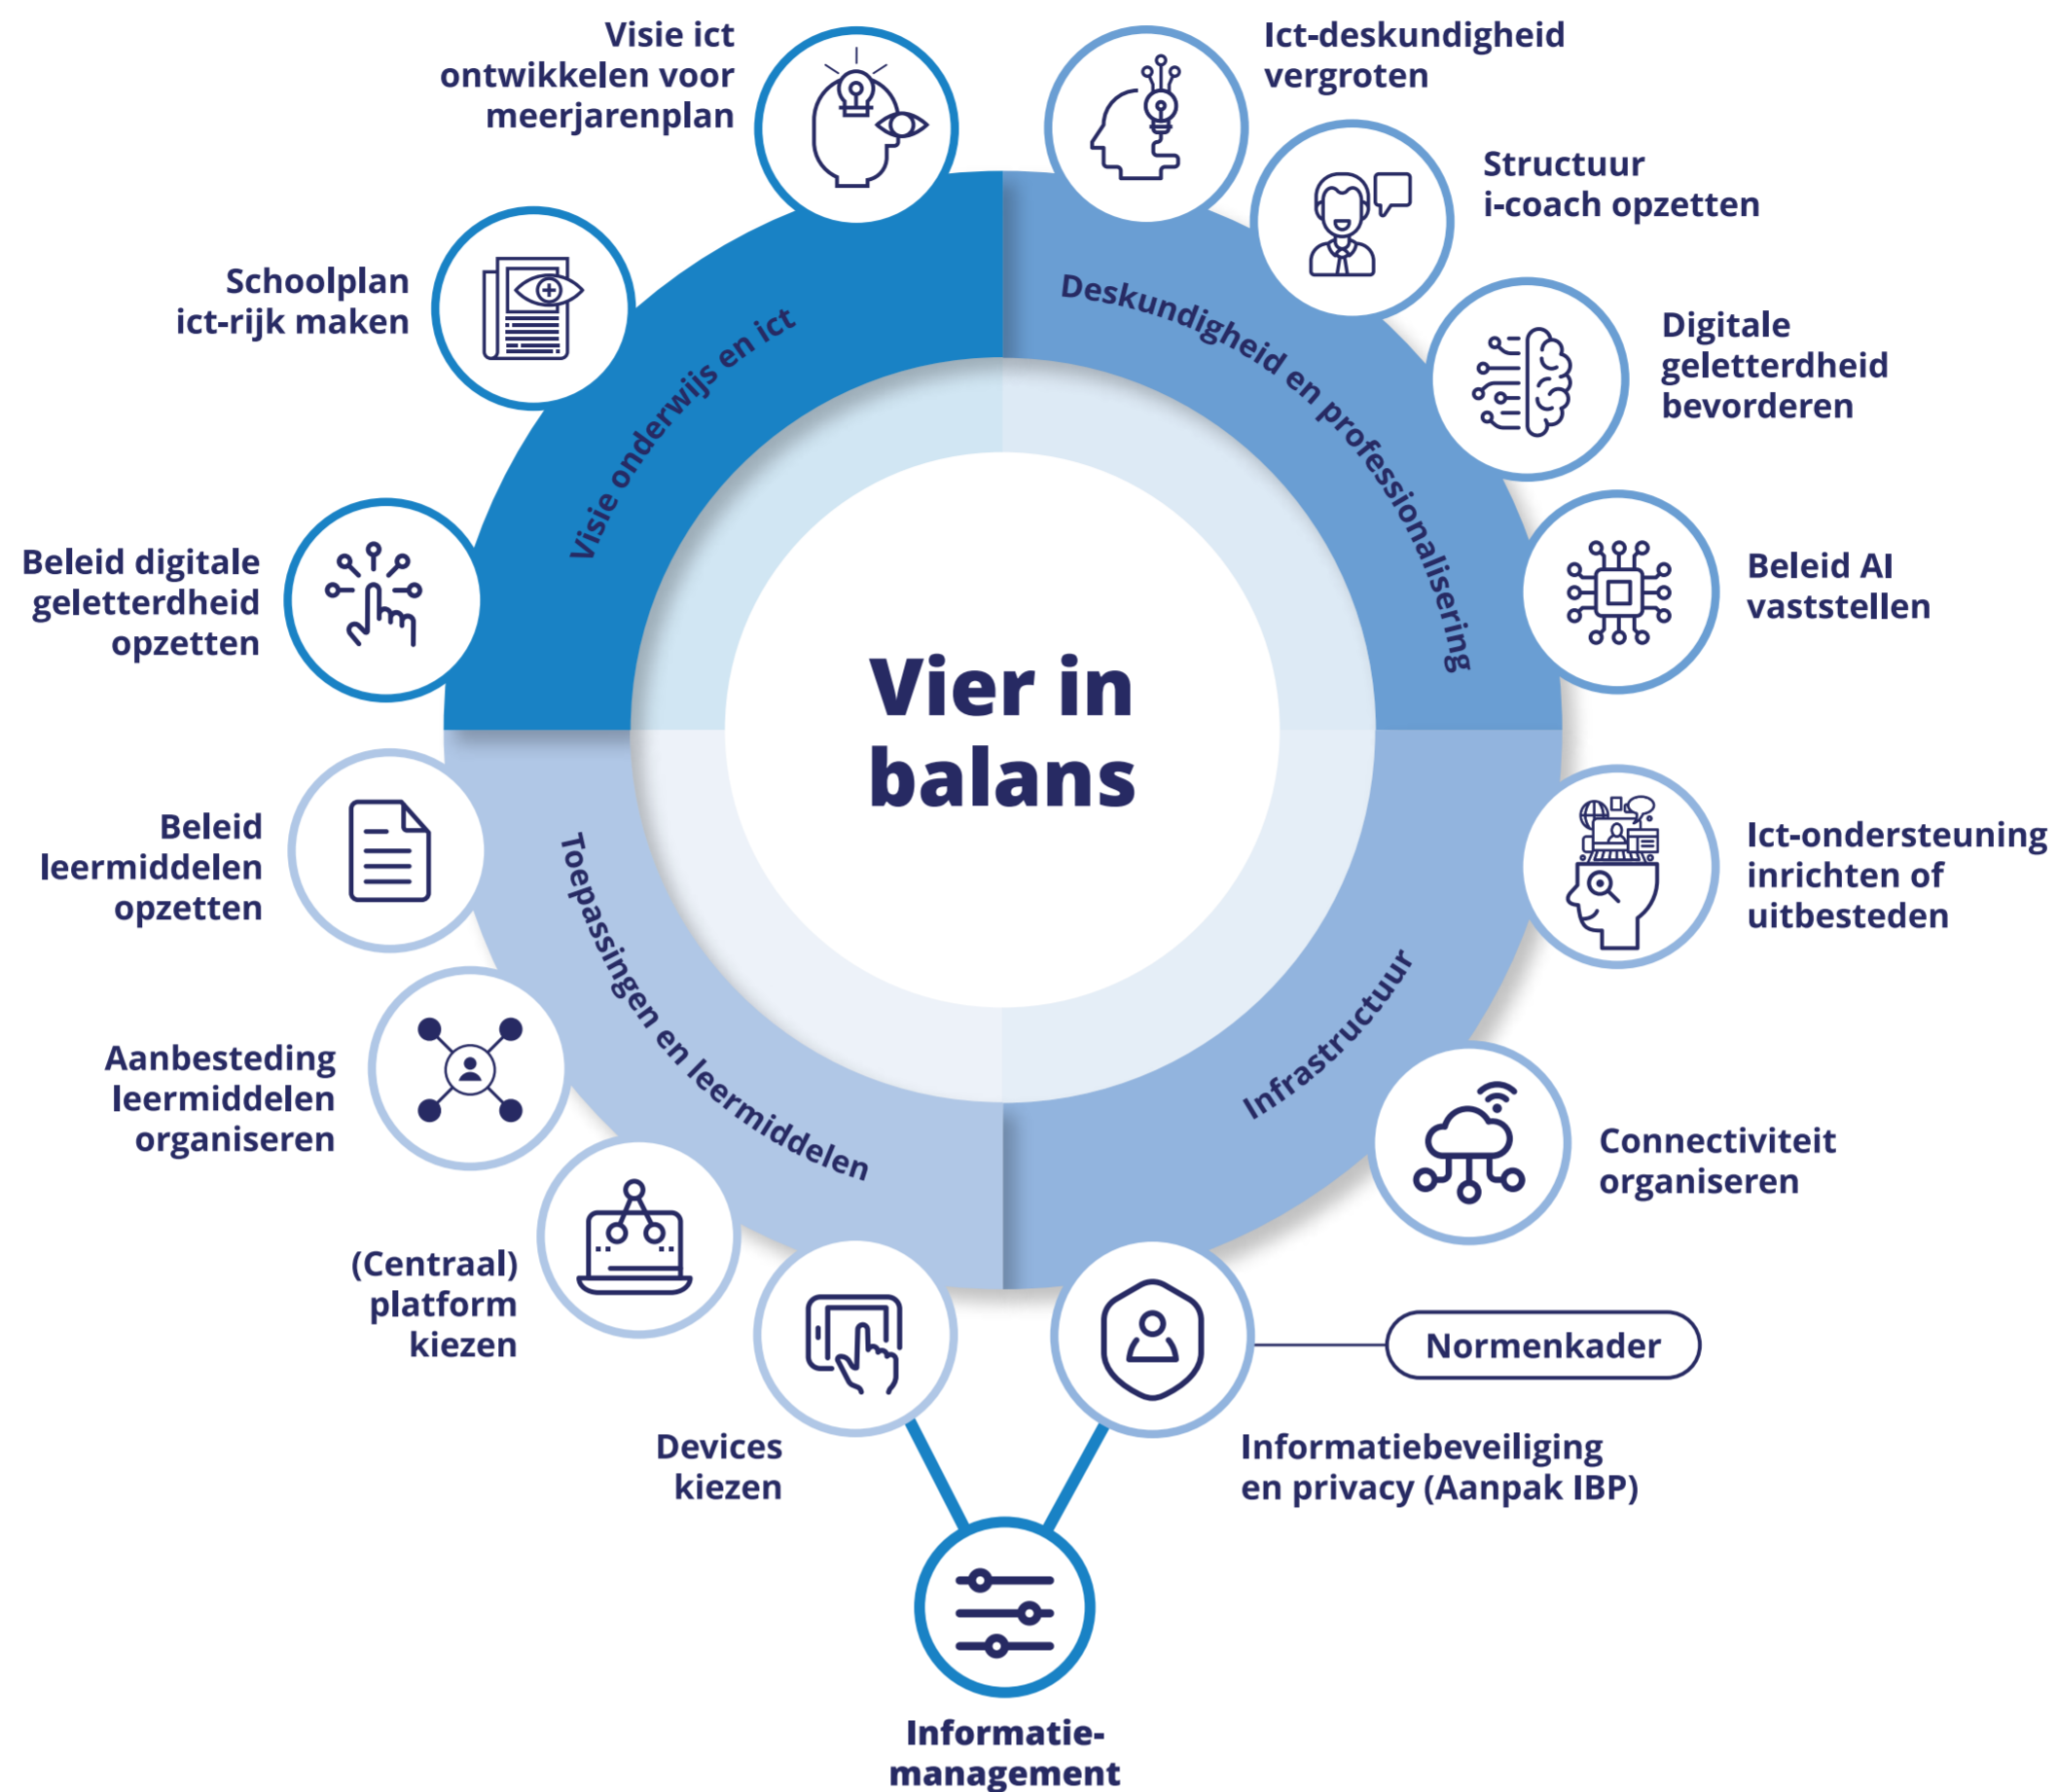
Vier in balans

Visie onderwijs en ict

Visie ict ontwikkelen voor meerjarenplan

Schoolplan ict-rijk maken

Beleid digitale geletterdheid opzetten

Deskundigheid en professionalisering

Ict-deskundigheid vergroten

Structuur i-coach opzetten

Digitale geletterdheid bevorderen

Beleid AI vaststellen

Infrastructuur

Ict-ondersteuning inrichten of uitbesteden

Connectiviteit organiseren

Informatiebeveiliging en privacy (Aanpak IBP)

Normenkader

Toepassingen en leermiddelen

Beleid leermiddelen opzetten

Aanbesteding leermiddelen organiseren

(Centraal) platform kiezen

Devices kiezen

Informatie-management